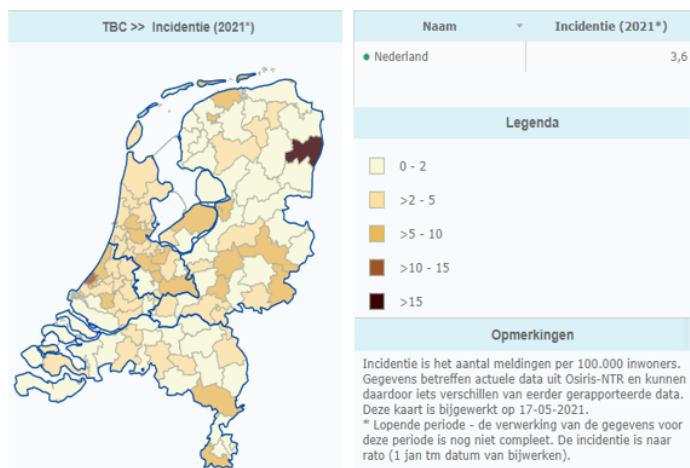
TBC >> Incidentie (2021*)

| Naam | Incidentie (2021*) |
|---|---|
| Nederland | 3,6 |

Legenda

0 - 2
>2 - 5
>5 - 10
>10 - 15
>15

Opmerkingen

Incidentie is het aantal meldingen per 100.000 inwoners. Gegevens betreffen actuele data uit Osiris-NTR en kunnen daardoor iets verschillen van eerder gerapporteerde data. Deze kaart is bijgewerkt op 17-05-2021.
* Lopende periode - de verwerking van de gegevens voor deze periode is nog niet compleet. De incidentie is naar rato (1 jan tm datum van bijwerken).